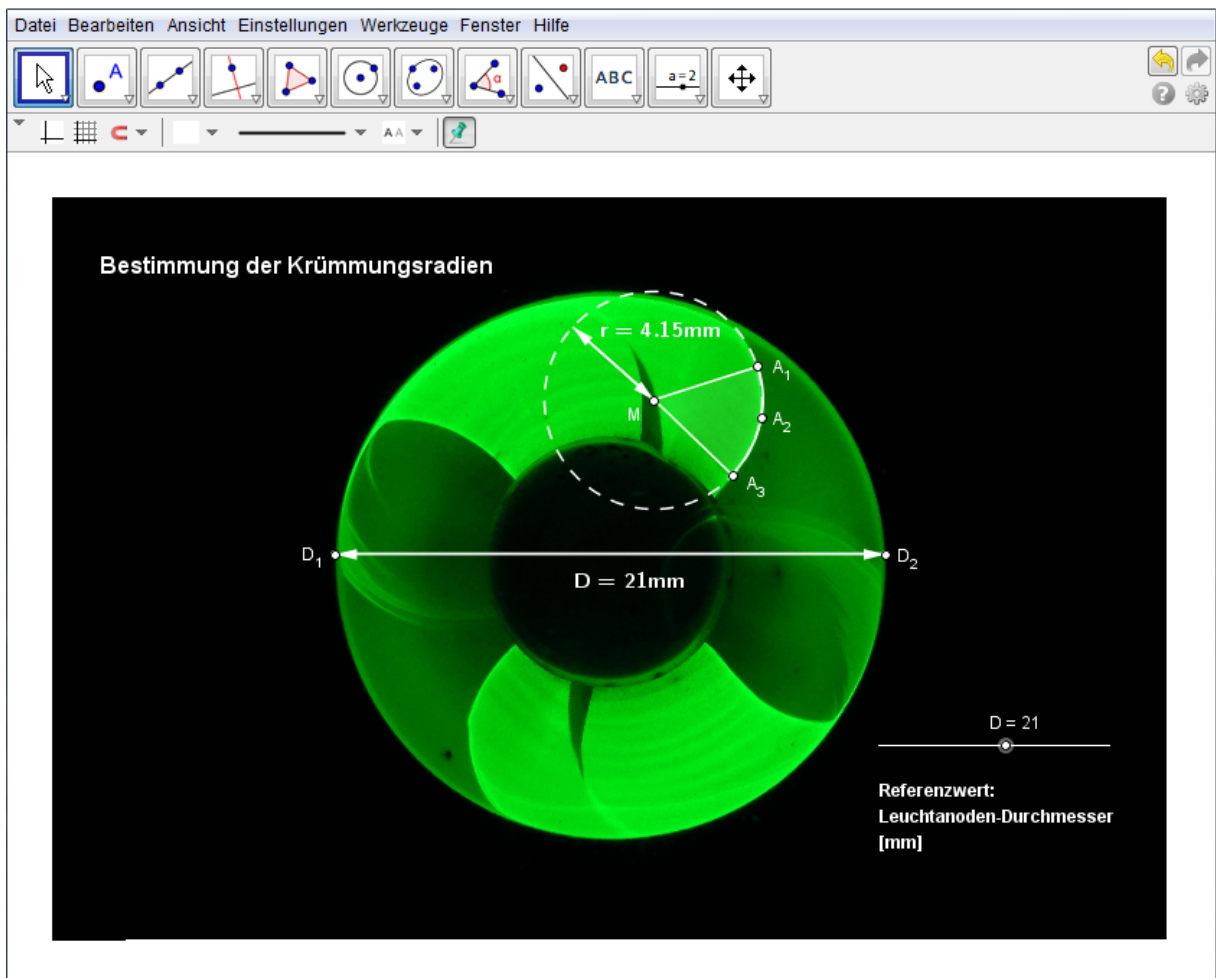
Datei Bearbeiten Ansicht Einstellungen Werkzeuge Fenster Hilfe

ABC

a = 2

AA

Bestimmung der Krümmungsradien

r = 4.15mm

$A_1$

M

$A_2$

$A_3$

$D_1$

$D_2$

D = 21mm

D = 21

Referenzwert:
Leuchtanoden-Durchmesser
[mm]